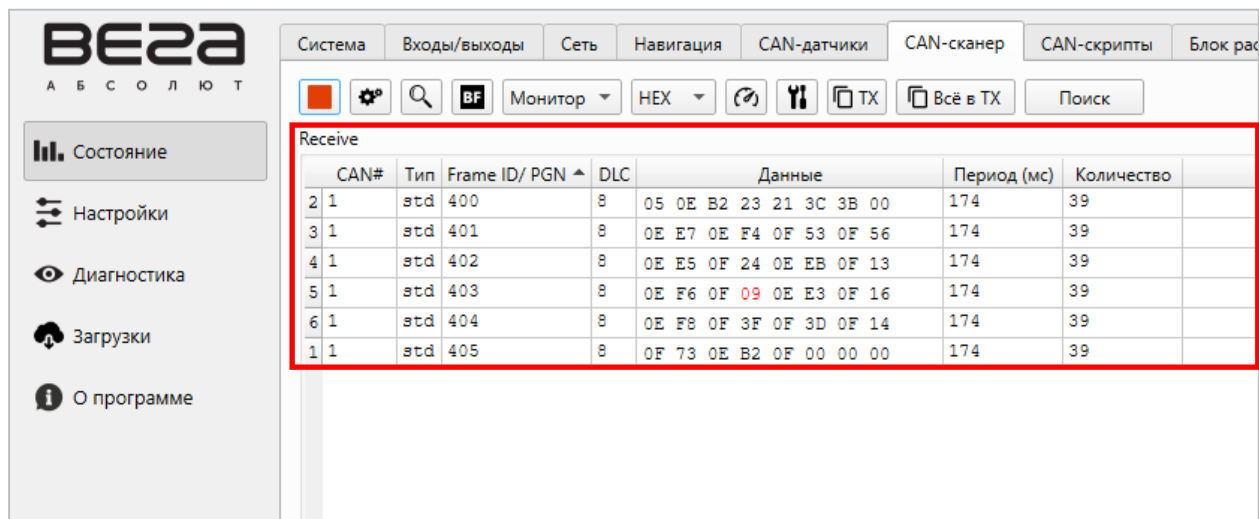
ВЕГА
АБСОЛЮТ

Состояние
Настройки
Диагностика
Загрузки
О программе

Система | Входы/выходы | Сеть | Навигация | CAN-датчики | CAN-сканер | CAN-скрипты | Блок ра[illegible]

BF | Монитор | HEX | TX | Всё в TX | Поиск

Receive

| | CAN# | Тип | Frame ID/ PGN | DLC | Данные | Период (мс) | Количество |
|---|---|---|---|---|---|---|---|
| 2 | 1 | std | 400 | 8 | 05 0E B2 23 21 3C 3B 00 | 174 | 39 |
| 3 | 1 | std | 401 | 8 | 0E E7 0E F4 0F 53 0F 56 | 174 | 39 |
| 4 | 1 | std | 402 | 8 | 0E E5 0F 24 0E EB 0F 13 | 174 | 39 |
| 5 | 1 | std | 403 | 8 | 0E F6 0F 09 0E E3 0F 16 | 174 | 39 |
| 6 | 1 | std | 404 | 8 | 0E F8 0F 3F 0F 3D 0F 14 | 174 | 39 |
| 1 | 1 | std | 405 | 8 | 0F 73 0E B2 0F 00 00 00 | 174 | 39 |